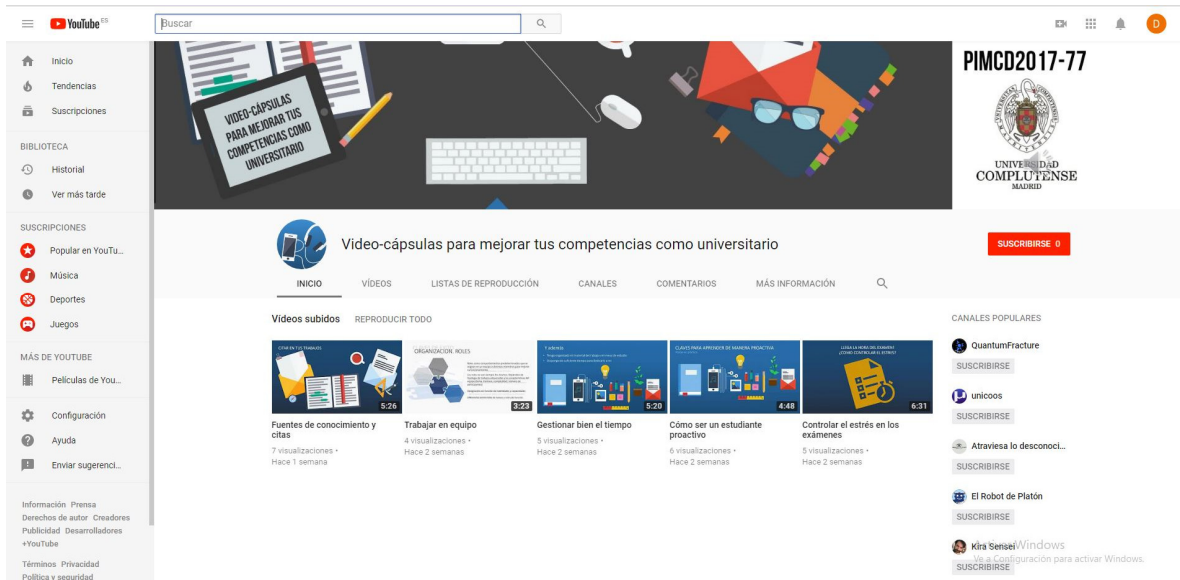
YouTube ES

Buscar

D

Inicio
Tendencias
Suscripciones

BIBLIOTECA
Historial
Ver más tarde

SUSCRIPCIONES
Popular en YouTu...
Música
Deportes
Juegos

MÁS DE YOUTUBE
Películas de You...

Configuración
Ayuda
Enviar sugerenci...

Información Prensa Derechos de autor Creadores Publicidad Desarrolladores +YouTube

Términos Privacidad Política y seguridad

VIDEO-CÁPSULAS PARA MEJORAR TUS COMPETENCIAS COMO UNIVERSITARIO

PIMCD2017-77

UNIVERSIDAD COMPLUTENSE MADRID

Video-cápsulas para mejorar tus competencias como universitario

SUSCRIBIRSE 0

INICIO VÍDEOS LISTAS DE REPRODUCCIÓN CANALES COMENTARIOS MÁS INFORMACIÓN

Vídeos subidos REPRODUCIR TODO

5:26
Fuentes de conocimiento y citas
7 visualizaciones • Hace 1 semana

ORGANIZACIÓN. ROLES
3:23
Trabajar en equipo
4 visualizaciones • Hace 2 semanas

5:20
Gestionar bien el tiempo
5 visualizaciones • Hace 2 semanas

CLAVES PARA APRENDER DE MANERA PROACTIVA
4:48
Cómo ser un estudiante proactivo
6 visualizaciones • Hace 2 semanas

6:31
Controlar el estrés en los exámenes
5 visualizaciones • Hace 2 semanas

CANALES POPULARES
QuantumFracture
SUSCRIBIRSE
unicoos
SUSCRIBIRSE
Atraviesa lo desconoci...
SUSCRIBIRSE
El Robot de Platón
SUSCRIBIRSE
Kira Sensei
SUSCRIBIRSE

Activar Windows
Ve a Configuración para activar Windows.